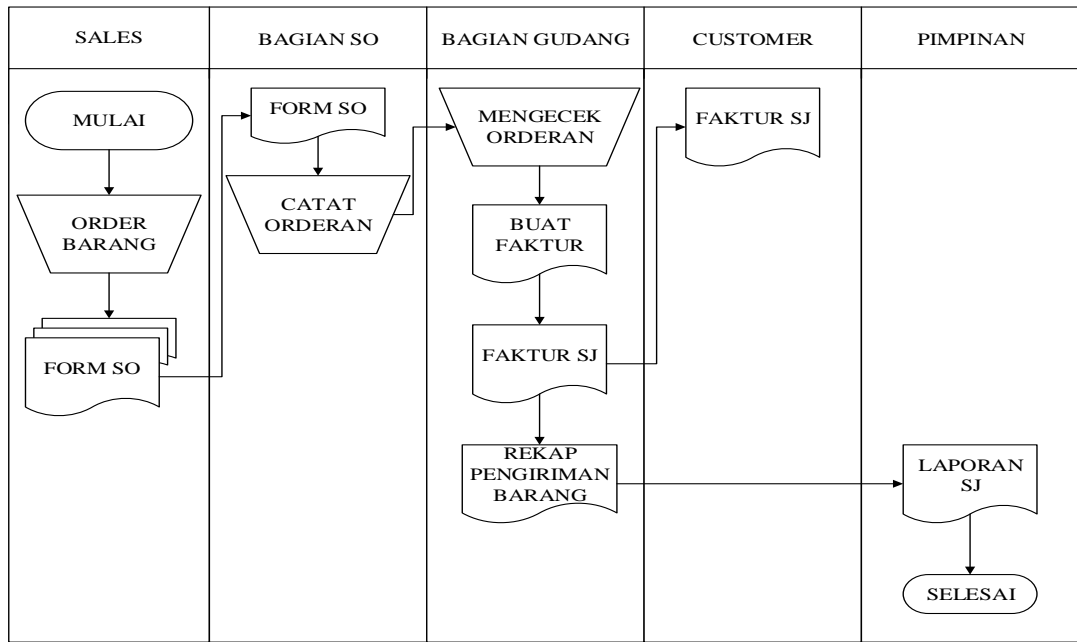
| SALES | BAGIAN SO | BAGIAN GUDANG | CUSTOMER | PIMPINAN |
|---|---|---|---|---|

MULAI

ORDER BARANG

FORM SO

FORM SO

CATAT ORDERAN

MENGECEK ORDERAN

BUAT FAKTUR

FAKTUR SJ

REKAP PENGIRIMAN BARANG

FAKTUR SJ

LAPORAN SJ

SELESAI